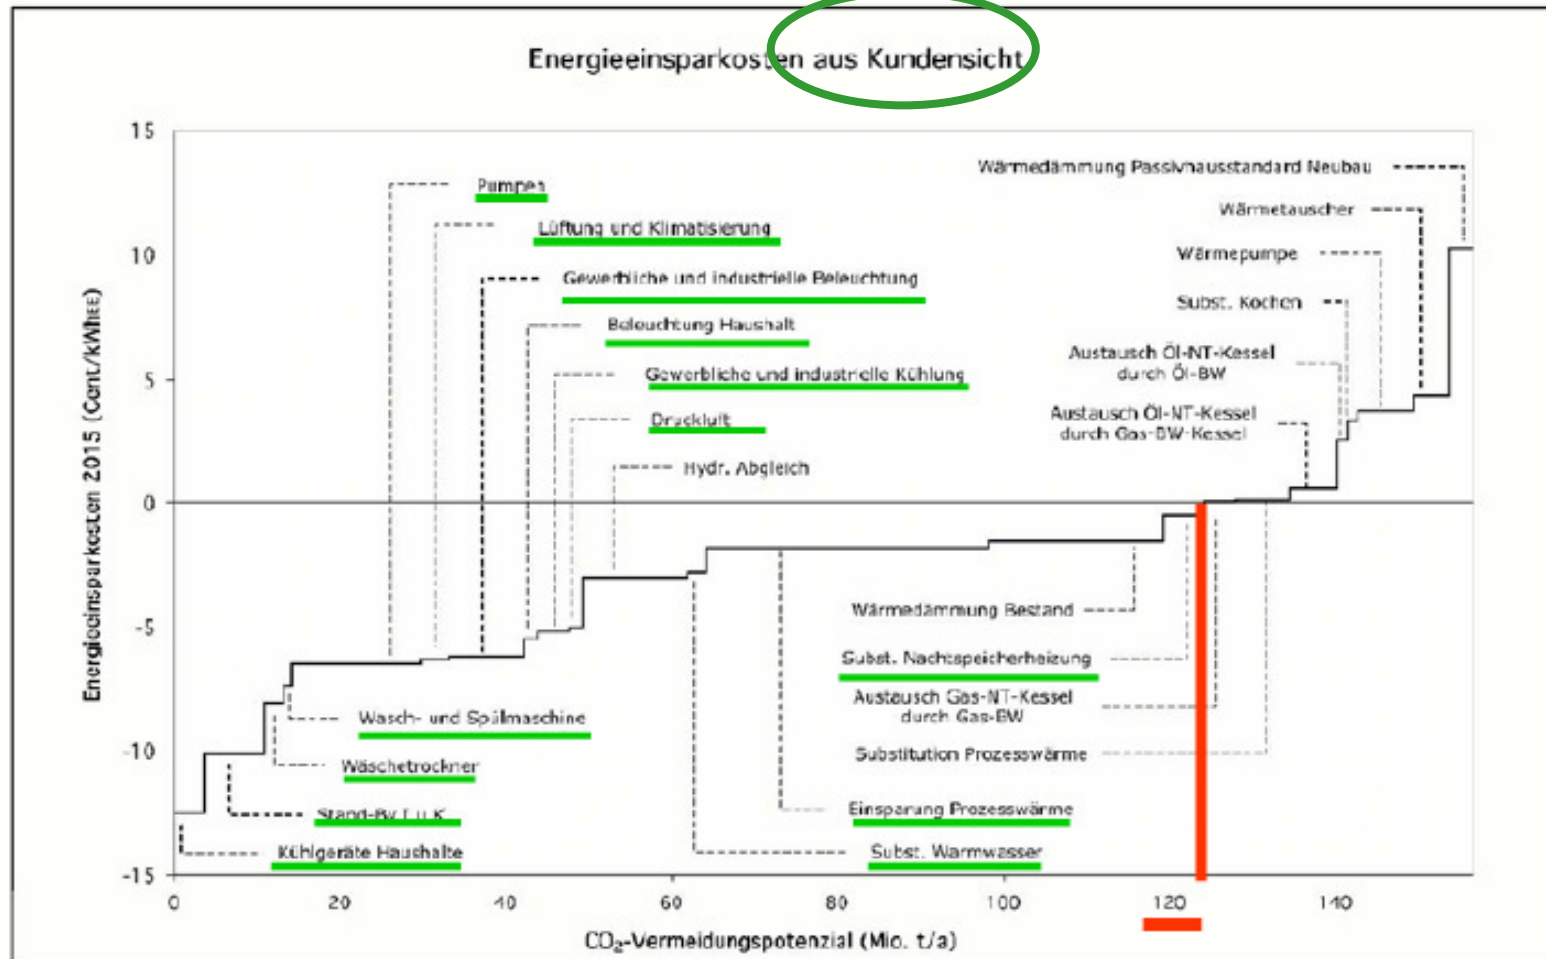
Energieeinsparkosten aus Kundensicht

Energieeinsparkosten 2015 (Cent/kWhEE)

15
10
5
0
-5
-10
-15

Pumpen
Lüftung und Klimatisierung
Gewerbliche und industrielle Beleuchtung
Beleuchtung Haushalt
Gewerbliche und industrielle Kühlung
Druckluft
Hydr. Abgleich

Wärmedämmung Passivhausstandard Neubau
Wärmetauscher
Wärmepumpe
Subst. Kochen
Austausch Öl-NT-Kessel durch Öl-BW
Austausch Öl-NT-Kessel durch Gas-BW-Kessel

Wasch- und Spülmaschine
Wäschetrockner
Stand-By I u K
Kühlgeräte Haushalte

Wärmedämmung Bestand
Subst. Nachtspeicherheizung
Austausch Gas-NT-Kessel durch Gas-BW
Substitution Prozesswärme
Einsparung Prozesswärme
Subst. Warmwasser

0
20
40
60
80
100
120
140

$CO_2$-Vermeidungspotenzial (Mio. t/a)